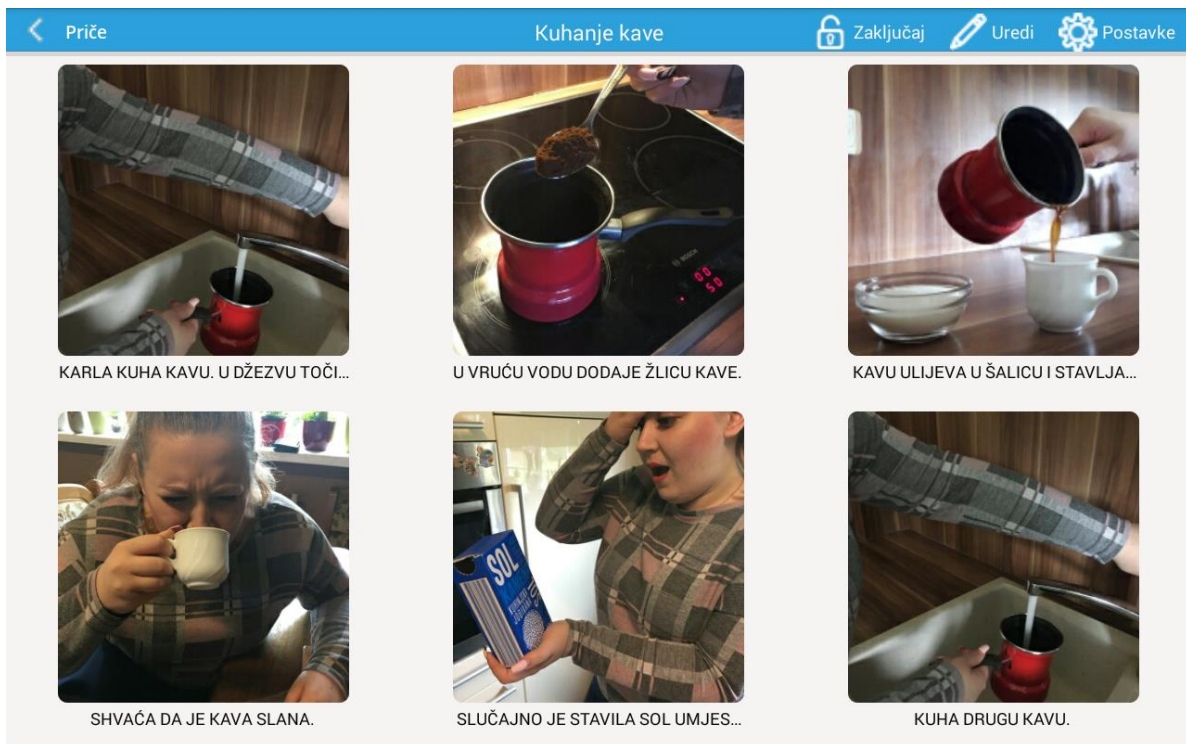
Priče

Kuhanje kave

Zaključaj

Uredi

Postavke

00
50

KARLA KUHA KAVU. U DŽEZVU TOČI...

U VRUĆU VODU DODAJE ŽLICU KAVE.

KAVU ULIJEVA U ŠALICU I STAVLJA...

SOL

SHVAĆA DA JE KAVA SLANA.

SLUČAJNO JE STAVILA SOL UMJES...

KUHA DRUGU KAVU.